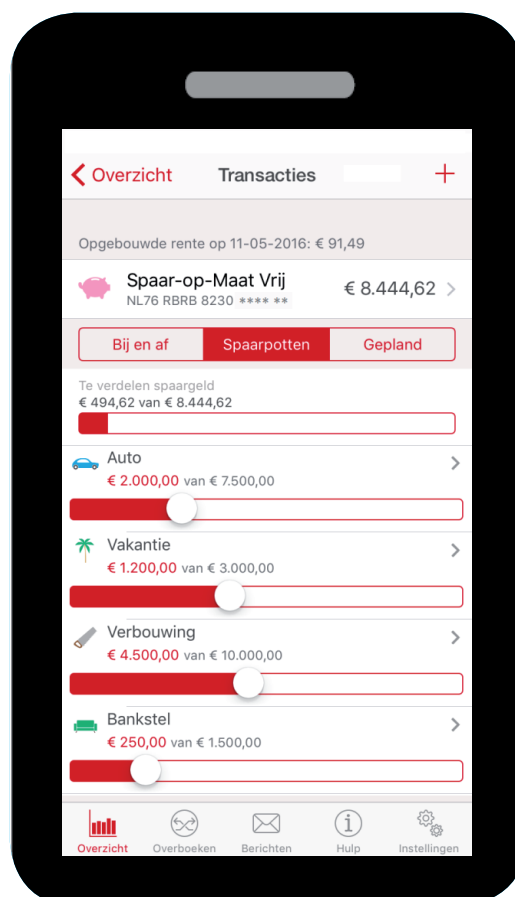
Overzicht Transacties +

Opgebouwde rente op 11-05-2016: € 91,49

Spaar-op-Maat Vrij
NL76 RBRB 8230 **** **
€ 8.444,62

Bij en af | Spaarpotten | Gepland

Te verdelen spaargeld
€ 494,62 van € 8.444,62

Auto
€ 2.000,00 van € 7.500,00

Vakantie
€ 1.200,00 van € 3.000,00

Verbouwing
€ 4.500,00 van € 10.000,00

Bankstel
€ 250,00 van € 1.500,00

Overzicht Overboeken Berichten Hulp Instellingen